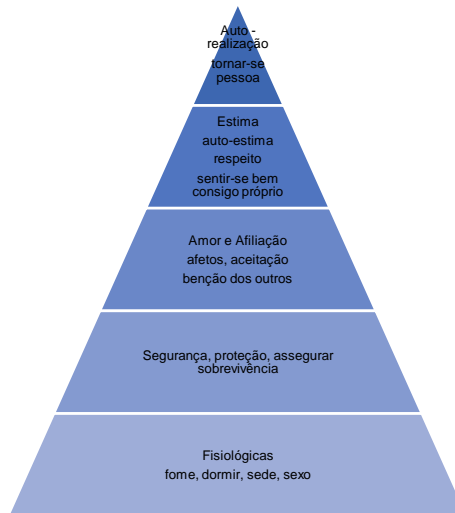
Auto - realização
tornar-se pessoa

Estima
auto-estima
respeito
sentir-se bem consigo próprio

Amor e Afiliação
afetos, aceitação
benção dos outros

Segurança, proteção, assegurar sobrevivência

Fisiológicas
fome, dormir, sede, sexo